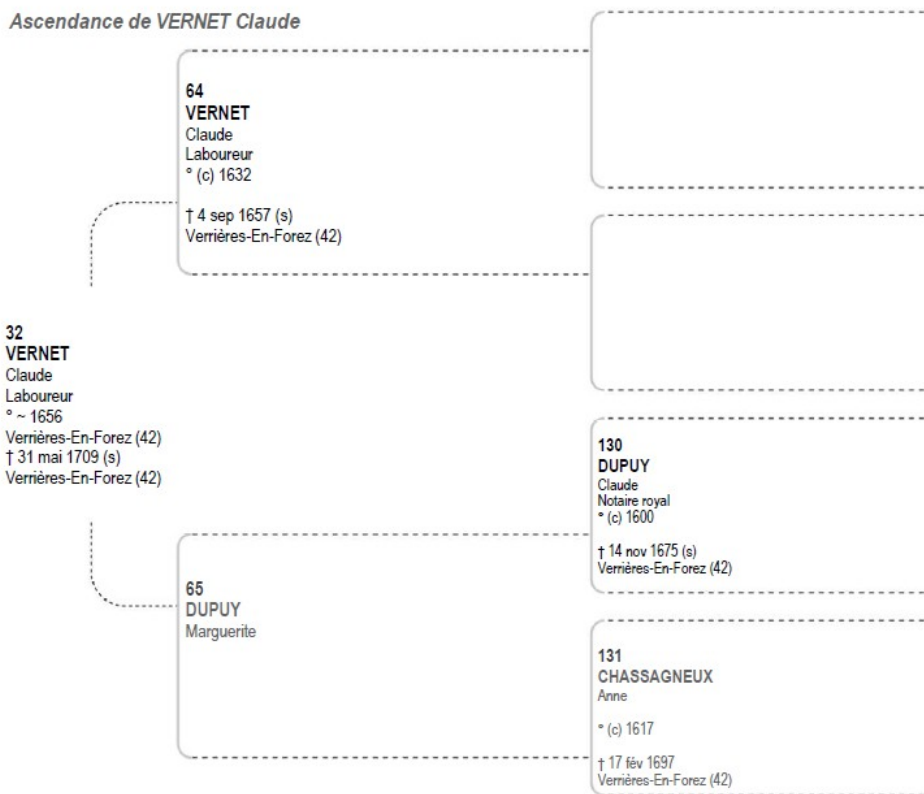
Ascendance de VERNET Claude

32
VERNET
Claude
Laboureur
° ~ 1656
Verrières-En-Forez (42)
† 31 mai 1709 (s)
Verrières-En-Forez (42)

64
VERNET
Claude
Laboureur
° (c) 1632

† 4 sep 1657 (s)
Verrières-En-Forez (42)

65
DUPUY
Marguerite

130
DUPUY
Claude
Notaire royal
° (c) 1600

† 14 nov 1675 (s)
Verrières-En-Forez (42)

131
CHASSAGNEUX
Anne

° (c) 1617

† 17 fév 1697
Verrières-En-Forez (42)